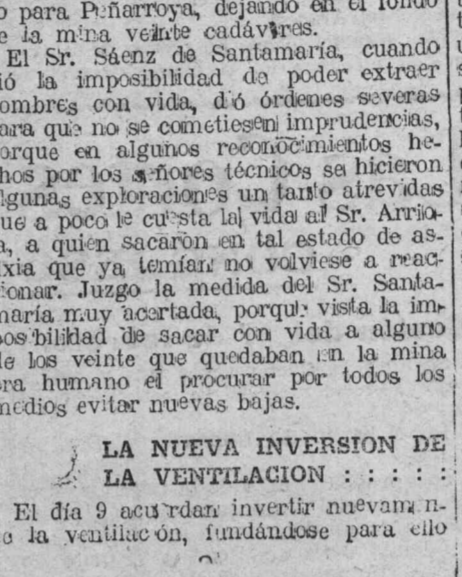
o para Peñarroya, dejando en el fondo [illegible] la mina veinte cadáveres.

El Sr. Sáenz de Santamaría, cuando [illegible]ió la imposibilidad de poder extraer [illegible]ombres con vida, dió órdenes severas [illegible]ara que no se cometiesen imprudencias, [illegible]orque en algunos reconocimientos hechos por los señores técnicos se hicieron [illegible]lgunas exploraciones un tanto atrevidas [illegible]ue a poco le cuesta la vida al Sr. Arrio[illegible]a, a quien sacaron en tal estado de as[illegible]xia que ya temían no volviese a reaccionar. Juzgo la medida del Sr. Santamaría muy acertada, porque vista la imposibilidad de sacar con vida a alguno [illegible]e los veinte que quedaban en la mina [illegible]ra humano el procurar por todos los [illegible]edios evitar nuevas bajas.

LA NUEVA INVERSION DE LA VENTILACION : : : : :

El día 9 acuerdan invertir nuevamente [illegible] la ventilación, fundándose para ello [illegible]